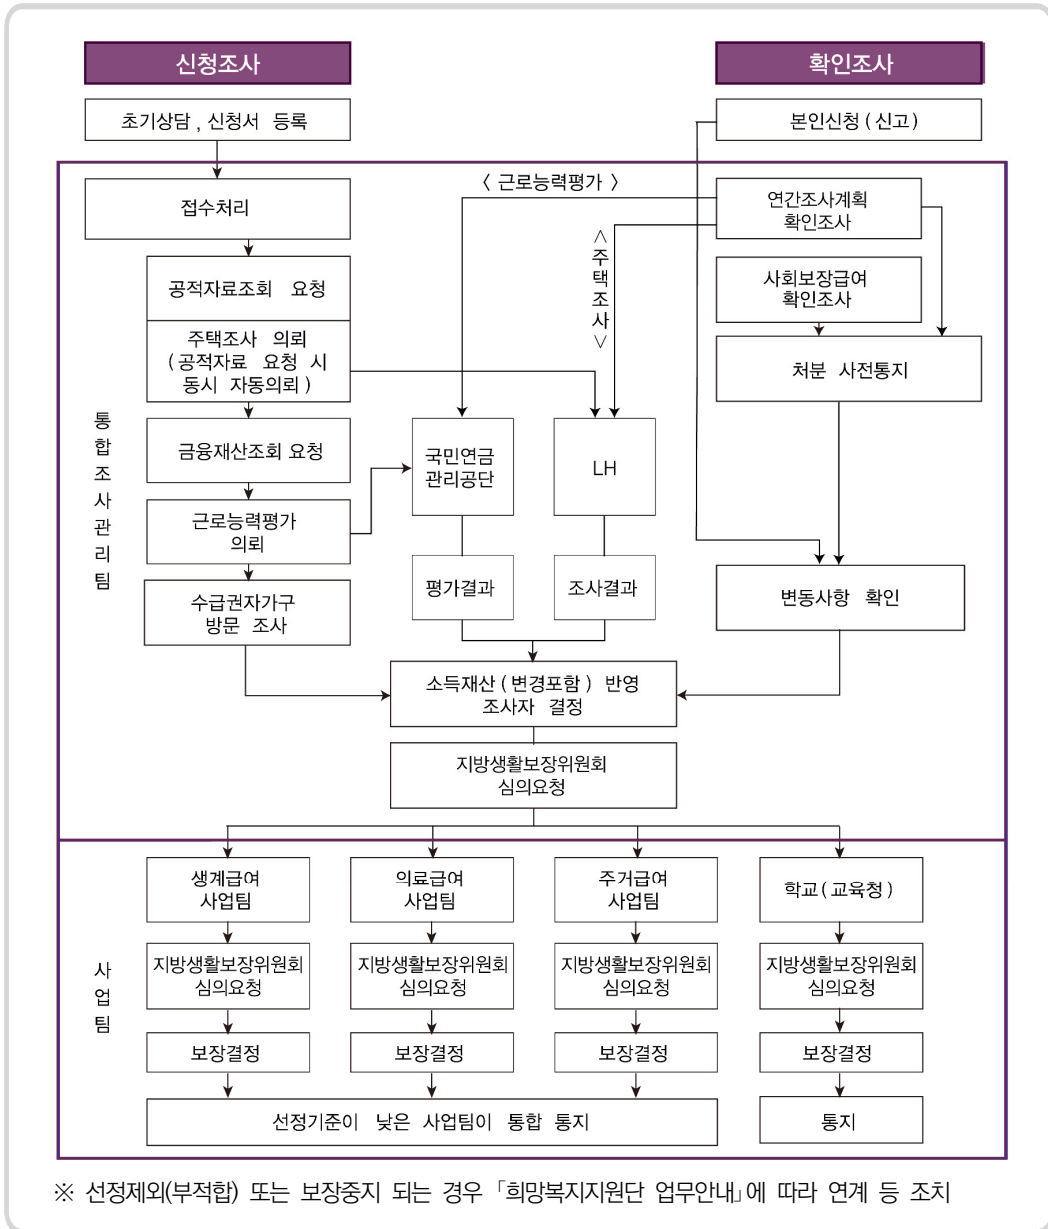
신청조사

확인조사

초기상담 , 신청서 등록

본인신청 ( 신고 )

통합조사관리팀

접수처리

〈 근로능력평가 〉

연간조사계획 확인조사

〈 주택조사 〉

공적자료조회 요청

사회보장급여 확인조사

주택조사 의뢰 ( 공적자료 요청 시 동시 자동의뢰 )

처분 사전통지

금융재산조회 요청

국민연금 관리공단

LH

근로능력평가 의뢰

평가결과

조사결과

수급권자가구 방문 조사

변동사항 확인

소득재산 ( 변경포함 ) 반영 조사자 결정

지방생활보장위원회 심의요청

사업팀

생계급여 사업팀

의료급여 사업팀

주거급여 사업팀

학교 ( 교육청 )

지방생활보장위원회 심의요청

지방생활보장위원회 심의요청

지방생활보장위원회 심의요청

지방생활보장위원회 심의요청

보장결정

보장결정

보장결정

보장결정

선정기준이 낮은 사업팀이 통합 통지

통지

※ 선정제외(부적합) 또는 보장중지 되는 경우 「희망복지지원단 업무안내」에 따라 연계 등 조치